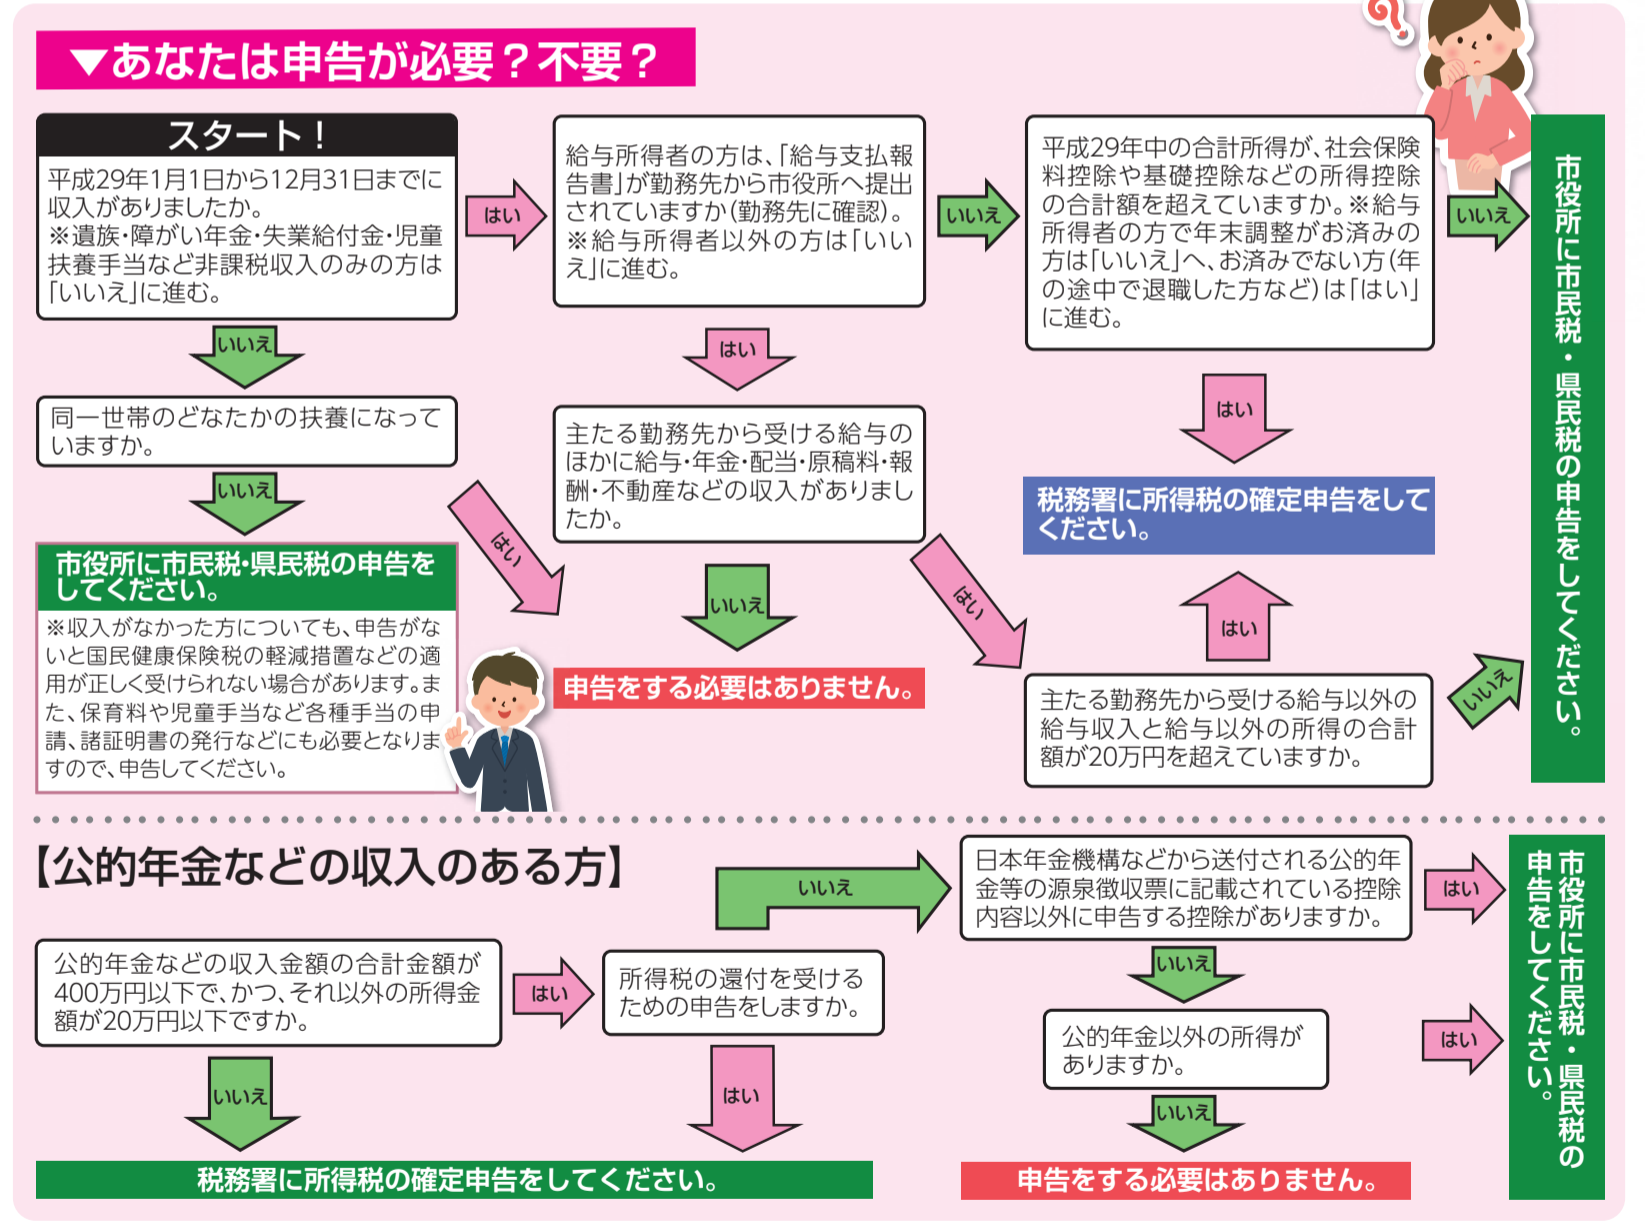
▼あなたは申告が必要？不要？

スタート！
平成29年1月1日から12月31日までに収入がありましたか。
※遺族・障がい年金・失業給付金・児童扶養手当など非課税収入のみの方は「いいえ」に進む。

はい

給与所得者の方は、「給与支払報告書」が勤務先から市役所へ提出されていますか(勤務先に確認)。
※給与所得者以外の方は「いいえ」に進む。

いいえ

平成29年中の合計所得が、社会保険料控除や基礎控除などの所得控除の合計額を超えていますか。※給与所得者の方で年末調整がお済みの方は「いいえ」へ、お済みでない方(年の途中で退職した方など)は「はい」に進む。

いいえ

市役所に市民税・県民税の申告をしてください。

いいえ

はい

はい

同一世帯のどなたかの扶養になっていますか。

主たる勤務先から受ける給与のほかに給与・年金・配当・原稿料・報酬・不動産などの収入がありましたか。

税務署に所得税の確定申告をしてください。

いいえ

はい

はい

市役所に市民税・県民税の申告をしてください。
※収入がなかった方についても、申告がないと国民健康保険税の軽減措置などの適用が正しく受けられない場合があります。また、保育料や児童手当など各種手当の申請、諸証明書の発行などにも必要となりますので、申告してください。

いいえ

はい

はい

申告をする必要はありません。

いいえ

主たる勤務先から受ける給与以外の給与収入と給与以外の所得の合計額が20万円を超えていますか。

【公的年金などの収入のある方】

いいえ

日本年金機構などから送付される公的年金等の源泉徴収票に記載されている控除内容以外に申告する控除がありますか。

はい

市役所に市民税・県民税の申告をしてください。

公的年金などの収入金額の合計金額が400万円以下で、かつ、それ以外の所得金額が20万円以下ですか。

はい

所得税の還付を受けるための申告をしますか。

いいえ

公的年金以外の所得がありますか。

はい

いいえ

はい

いいえ

税務署に所得税の確定申告をしてください。

申告をする必要はありません。